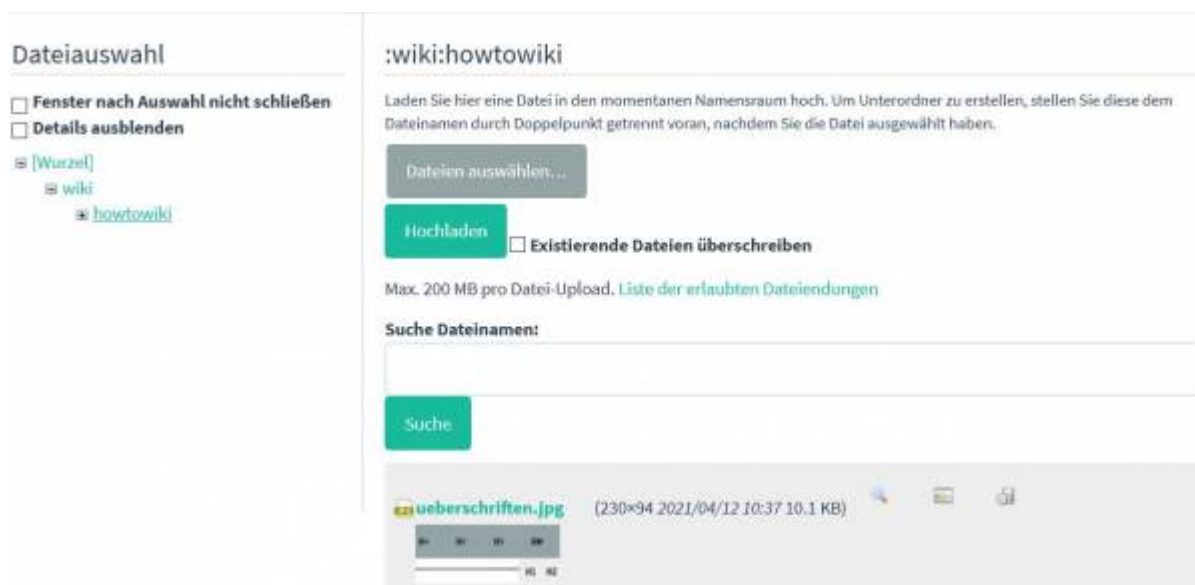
Dateiauswahl

☐ Fenster nach Auswahl nicht schließen
☐ Details ausblenden

⊟ [Wurzel]
⊟ wiki
⊞ howtowiki

:wiki:howtowiki

Laden Sie hier eine Datei in den momentanen Namensraum hoch. Um Unterordner zu erstellen, stellen Sie diese dem Dateinamen durch Doppelpunkt getrennt voran, nachdem Sie die Datei ausgewählt haben.

Dateien auswählen...

Hochladen ☐ Existierende Dateien überschreiben

Max. 200 MB pro Datei-Upload. Liste der erlaubten Dateiendungen

Suche Dateinamen:

Suche

ueberschriften.jpg (230×94 2021/04/12 10:37 10.1 KB)